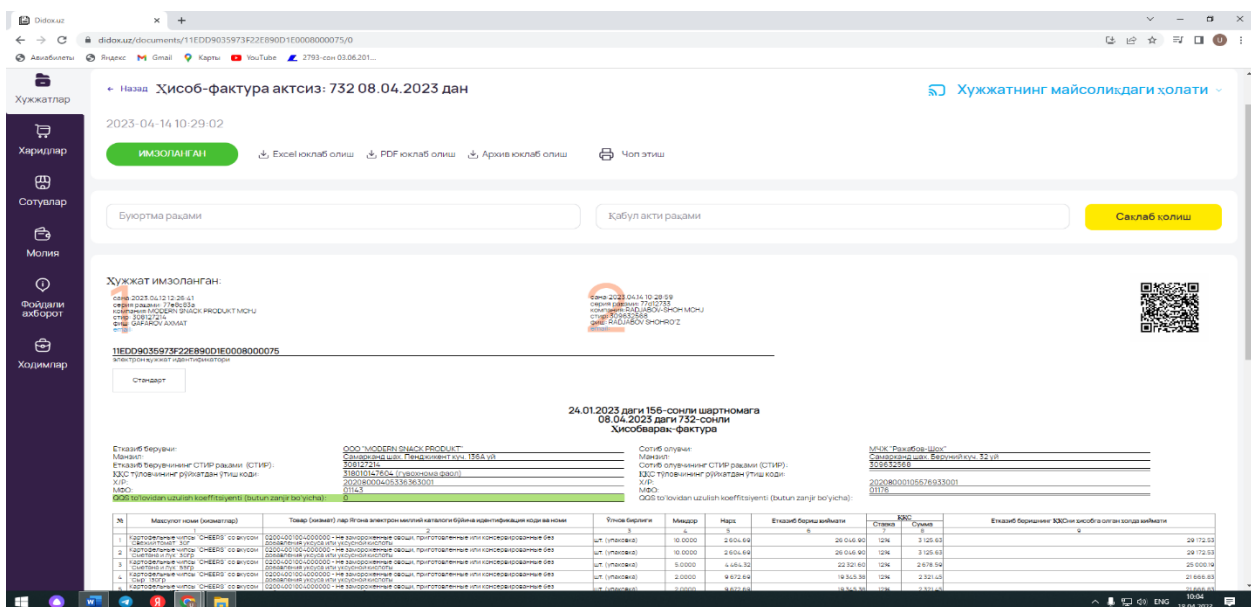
Didox.uz × +

didox.uz/documents/11EDD9035973F22E890D1E0008000075/0

Авиабилеты Яндекс Gmail Карты YouTube 2793-сон 03.06.201...

Хужжатлар

Харидлар

Сотувлар

Молия

Фойдали ахборот

Ходимлар

← Назад Хисоб-фактура актсиз: 732 08.04.2023 дан

Хужжатнинг майсоликдаги холати

2023-04-14 10:29:02

ИМЗОЛАНГАН

Excel юклаб олиш PDF юклаб олиш Архив юклаб олиш Чоп этиш

Буюртма рақами

Қабул акти рақами

Саклаб колиш

Хужжат имзоланган:

сана 2023.04.12 12:26:41
серия рақами 77e6c63a
компания MODERN SNACK PRODUKT MCHJ
стир 308127214
фиш GAFAROV AXMAT

сана 2023.04.14 10:28:09
серия рақами 77a12733
компания RADJABOV-SHOH MCHJ
стир 309652568
фиш RADJABOV SHOHRO'Z

11EDD9035973F22E890D1E0008000075
электрон хужжат идентификатори

Стандарт

24.01.2023 даги 156-сонли шартномага
08.04.2023 даги 732-сонли
Хисобварак-фактура

Етказиб берувчи: ООО "MODERN SNACK PRODUKT"
Манзил: Самарқанд шаҳ. Пенджикент куч. 136А уй
Етказиб берувчининг СТИР рақами (СТИР): 308127214
ҚҚС тўловчининг рўйхатдан ўтиш коди: 318010147604 (гувоҳнома фаол)
Х/Р: 20208000405336363001
МФО: 01143
QQS to'lovidan uzulish koeffitsiyenti (butun zanjir bo'yicha): 0

Сотиб олувчи: МЧЖ "Ражабов-Шох"
Манзил: Самарқанд шаҳ. Беруний куч. 32 уй
Сотиб олувчининг СТИР рақами (СТИР): 309652568
ҚҚС тўловчининг рўйхатдан ўтиш коди:
Х/Р: 20208000105576933001
МФО: 01176
QQS to'lovidan uzulish koeffitsiyenti (butun zanjir bo'yicha):

| № | Махсулот номи (хизматлар) | Товар (хизмат) лар Ягона электрон миллий каталоги бўйича идентификация коди ва номи | Ўлчов бирлиги | Миқдор | Нарх | Етказиб бериш қиймати | ҚҚС Ставка | ҚҚС Сумма | Етказиб берувчининг ҚҚСни хисобга олган холда қиймати |
|---|---|---|---|---|---|---|---|---|---|
| | 1 | 2 | 3 | 4 | 5 | 6 | 7 | 8 | 9 |
| 1 | Картофельные чипсы "CHEERS" со вкусом "Сметана и лук" 30гр | 02004001004000000 - Не замороженные овощи, приготовленные или консервированные без добавления уксуса или уксусной кислоты | шт. (упаковка) | 10.0000 | 2 604.69 | 26 046.90 | 12% | 3 125.63 | 29 172.53 |
| 2 | Картофельные чипсы "CHEERS" со вкусом "Сметана и лук" 30гр | 02004001004000000 - Не замороженные овощи, приготовленные или консервированные без добавления уксуса или уксусной кислоты | шт. (упаковка) | 10.0000 | 2 604.69 | 26 046.90 | 12% | 3 125.63 | 29 172.53 |
| 3 | Картофельные чипсы "CHEERS" со вкусом "Сметана и лук" 55гр | 02004001004000000 - Не замороженные овощи, приготовленные или консервированные без добавления уксуса или уксусной кислоты | шт. (упаковка) | 5.0000 | 4 464.32 | 22 321.60 | 12% | 2 678.59 | 25 000.19 |
| 4 | Картофельные чипсы "CHEERS" со вкусом "Сыр" 75гр | 02004001004000000 - Не замороженные овощи, приготовленные или консервированные без добавления уксуса или уксусной кислоты | шт. (упаковка) | 2.0000 | 9 672.69 | 19 345.38 | 12% | 2 321.45 | 21 666.83 |
| 5 | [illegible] | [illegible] | шт. (упаковка) | 2.0000 | 9 672.69 | 19 345.38 | 12% | 2 321.45 | 21 666.83 |

ENG 10:04 18.04.2023